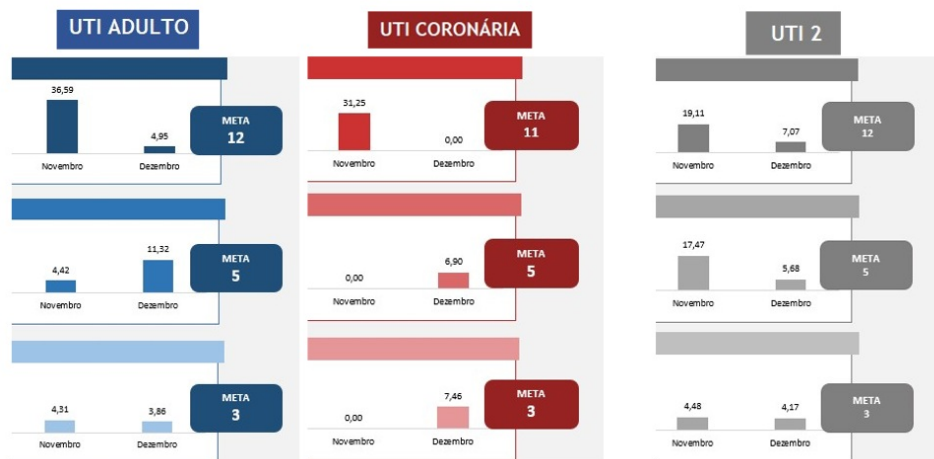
UTI ADULTO

36,59
4,95
Novembro
Dezembro
META
12

4,42
11,32
Novembro
Dezembro
META
5

4,31
3,86
Novembro
Dezembro
META
3

UTI CORONÁRIA

31,25
0,00
Novembro
Dezembro
META
11

0,00
6,90
Novembro
Dezembro
META
5

0,00
7,46
Novembro
Dezembro
META
3

UTI 2

19,11
7,07
Novembro
Dezembro
META
12

17,47
5,68
Novembro
Dezembro
META
5

4,48
4,17
Novembro
Dezembro
META
3